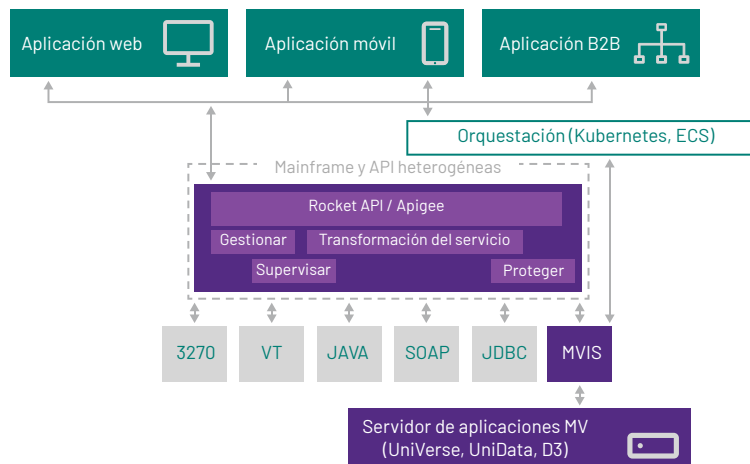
Aplicación web

Aplicación móvil

Aplicación B2B

Orquestación (Kubernetes, ECS)

Mainframe y API heterogéneas

Rocket API / Apigee

Gestionar

Transformación del servicio

Supervisar

Proteger

3270

VT

JAVA

SOAP

JDBC

MVIS

Servidor de aplicaciones MV (UniVerse, UniData, D3)